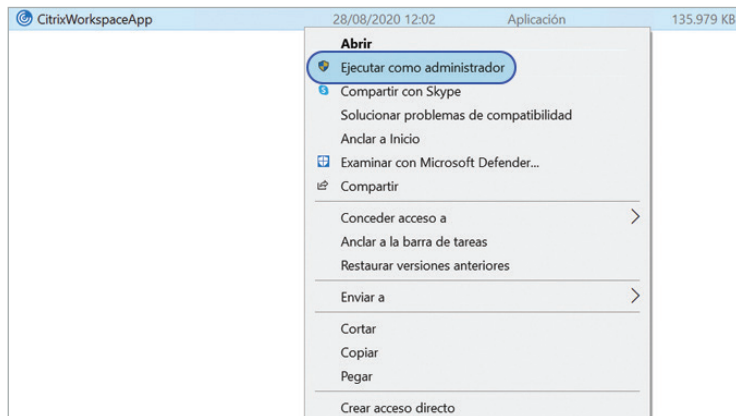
CitrixWorkspaceApp 28/08/2020 12:02 Aplicación 135.979 KB

Abrir
Ejecutar como administrador
Compartir con Skype
Solucionar problemas de compatibilidad
Anclar a Inicio
Examinar con Microsoft Defender...
Compartir

Conceder acceso a
Anclar a la barra de tareas
Restaurar versiones anteriores

Enviar a

Cortar
Copiar
Pegar

Crear acceso directo